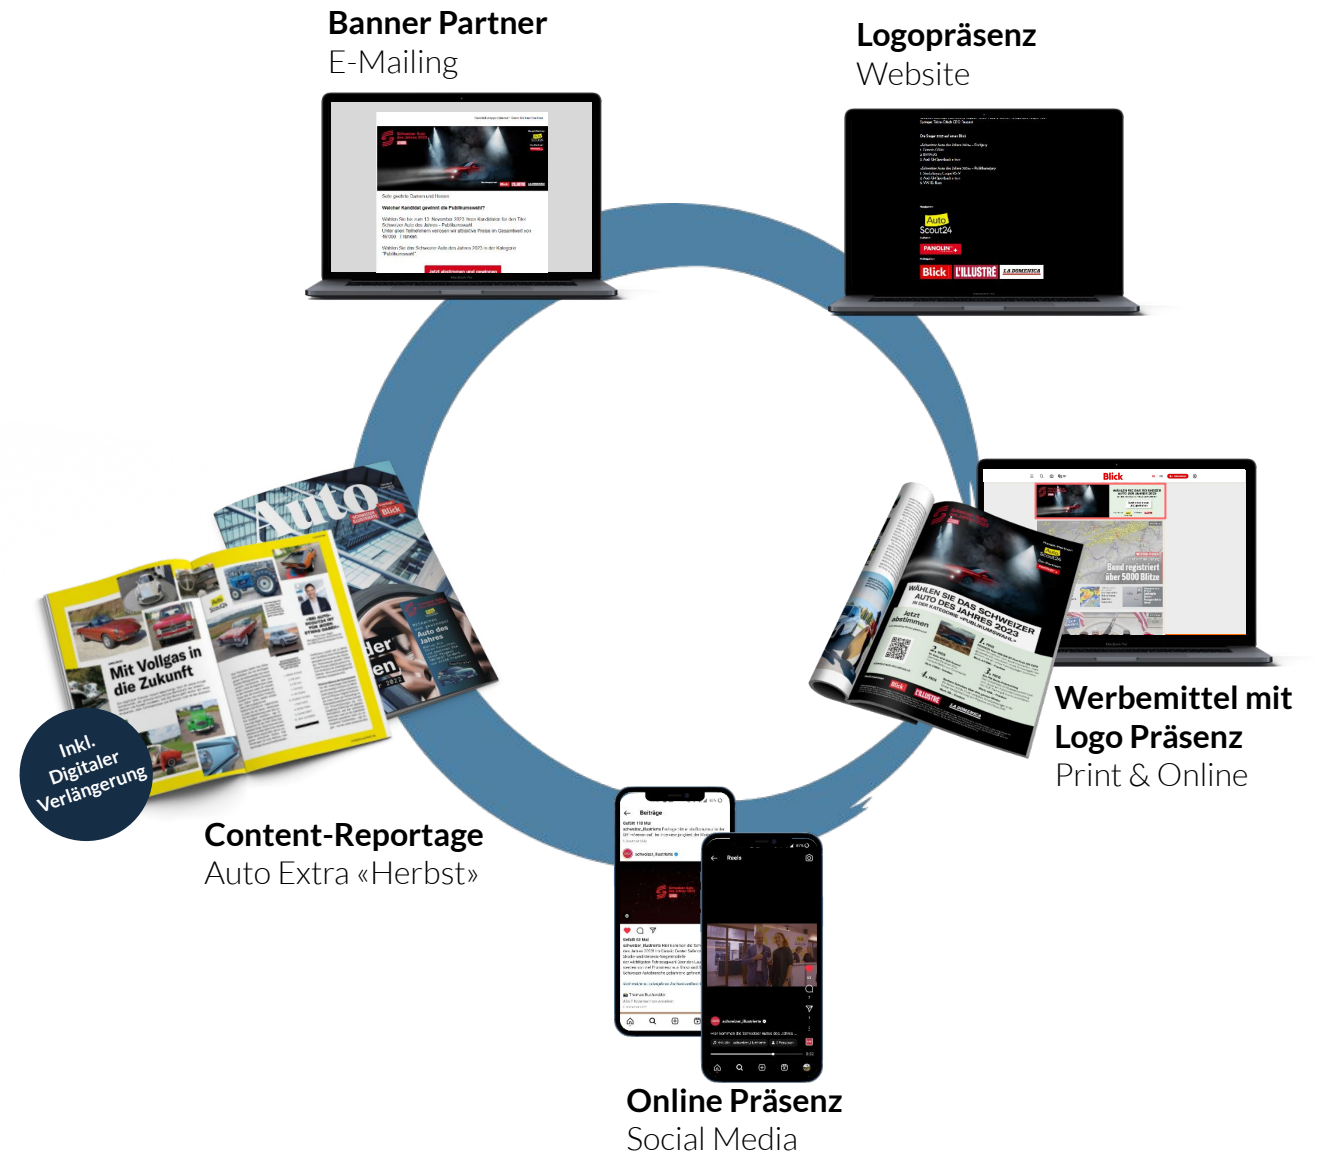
Banner Partner
E-Mailing

Logopräsenz
Website

Werbemittel mit Logo Präsenz
Print & Online

Content-Reportage
Auto Extra «Herbst»

Inkl. Digitaler Verlängerung

Online Präsenz
Social Media

Mit Vollgas in die Zukunft

Auto

WÄHLEN SIE DAS SCHWEIZER AUTO DES JAHRES 2023

Jetzt abstimmen

Blick

L'ILLUSTRE

LA DOMENICA

Auto Scout24

Blick

Bund registriert über 5000 Blitze

Beiträge

Reels